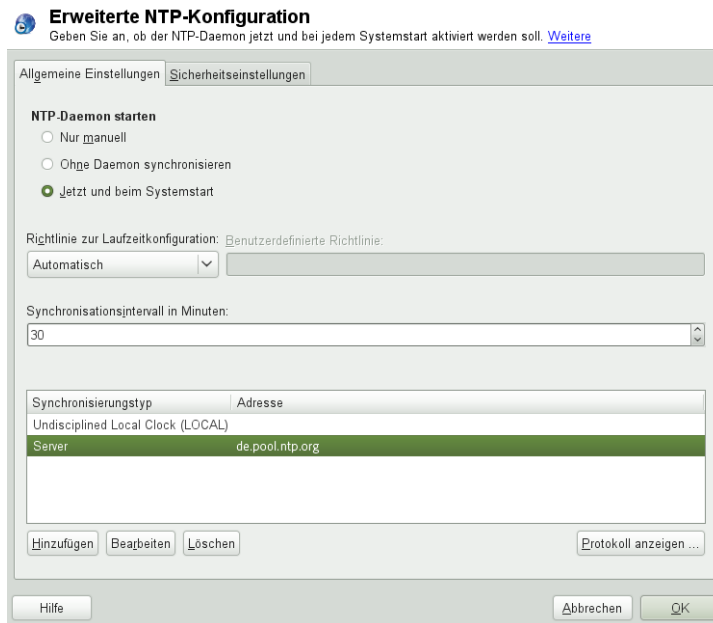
Erweiterte NTP-Konfiguration
Geben Sie an, ob der NTP-Daemon jetzt und bei jedem Systemstart aktiviert werden soll. Weitere

Allgemeine Einstellungen | Sicherheitseinstellungen

NTP-Daemon starten
Nur manuell
Ohne Daemon synchronisieren
Jetzt und beim Systemstart

Richtlinie zur Laufzeitkonfiguration: Benutzerdefinierte Richtlinie:
Automatisch

Synchronisationsintervall in Minuten:
30

| Synchronisierungstyp | Adresse |
|---|---|
| Undisciplined Local Clock (LOCAL) | |
| Server | de.pool.ntp.org |

Hinzufügen | Bearbeiten | Löschen | Protokoll anzeigen ...

Hilfe | Abbrechen | OK